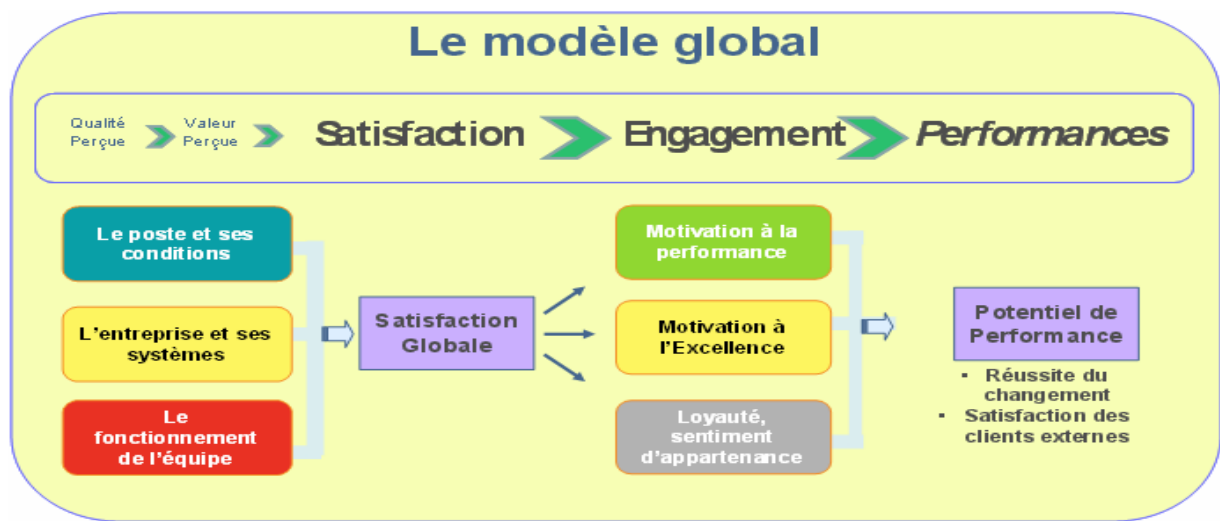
Le modèle global

Qualité Perçue
Valeur Perçue
Satisfaction
Engagement
Performances

Le poste et ses conditions

L'entreprise et ses systèmes

Le fonctionnement de l'équipe

Satisfaction Globale

Motivation à la performance

Motivation à l'Excellence

Loyauté, sentiment d'appartenance

Potentiel de Performance

- Réussite du changement
- Satisfaction des clients externes